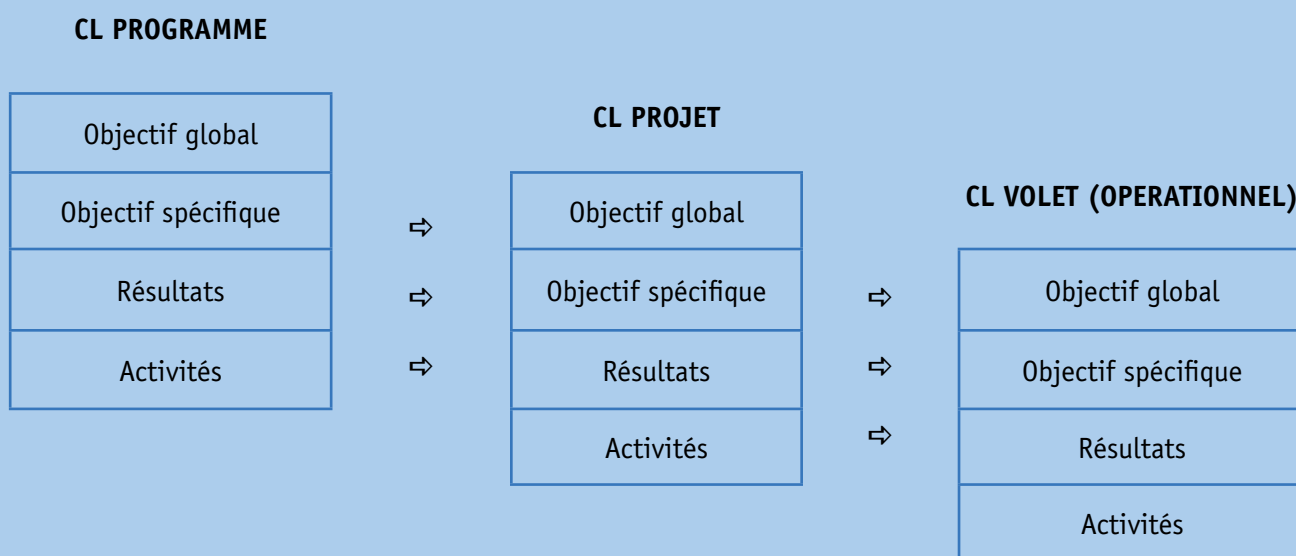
CL PROGRAMME

| Objectif global |
|---|
| Objectif spécifique |
| Résultats |
| Activités |

⇨
⇨
⇨

CL PROJET

| Objectif global |
|---|
| Objectif spécifique |
| Résultats |
| Activités |

⇨
⇨
⇨

CL VOLET (OPERATIONNEL)

| Objectif global |
|---|
| Objectif spécifique |
| Résultats |
| Activités |